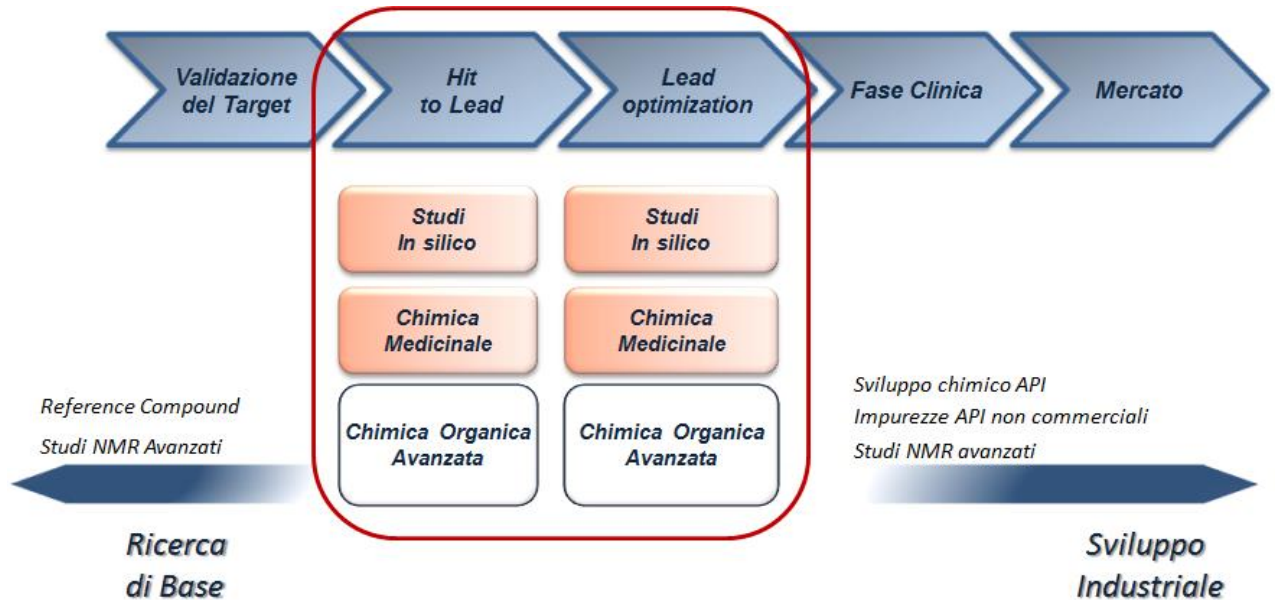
Validazione del Target

Hit to Lead

Lead optimization

Fase Clinica

Mercato

Studi In silico

Studi In silico

Chimica Medicinale

Chimica Medicinale

Chimica Organica Avanzata

Chimica Organica Avanzata

Reference Compound

Studi NMR Avanzati

Sviluppo chimico API

Impurezze API non commerciali

Studi NMR avanzati

Ricerca di Base

Sviluppo Industriale